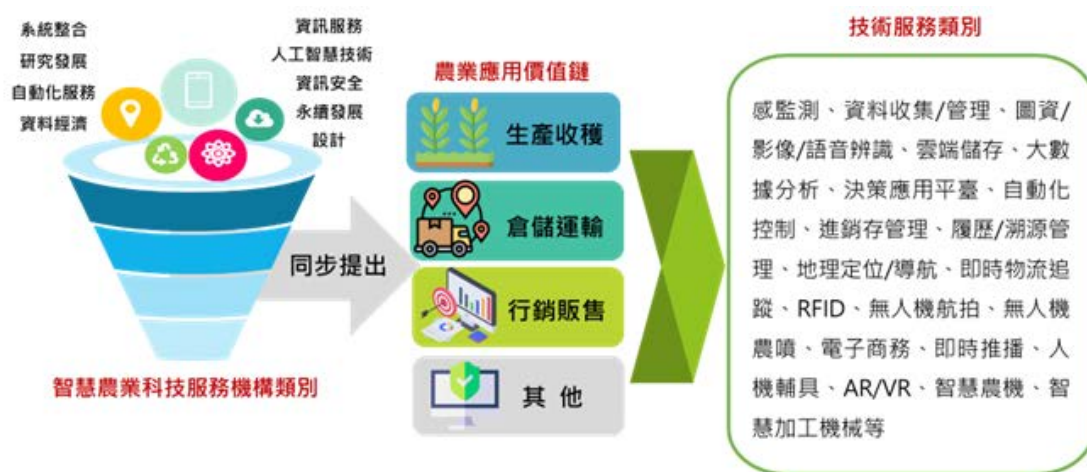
系統整合
研究發展
自動化服務
資料經濟

資訊服務
人工智慧技術
資訊安全
永續發展
設計

同步提出

智慧農業科技服務機構類別

農業應用價值鏈

生產收穫

倉儲運輸

行銷販售

其 他

技術服務類別

感監測、資料收集/管理、圖資/影像/語音辨識、雲端儲存、大數據分析、決策應用平臺、自動化控制、進銷存管理、履歷/溯源管理、地理定位/導航、即時物流追蹤、RFID、無人機航拍、無人機農噴、電子商務、即時推播、人機輔具、AR/VR、智慧農機、智慧加工機械等